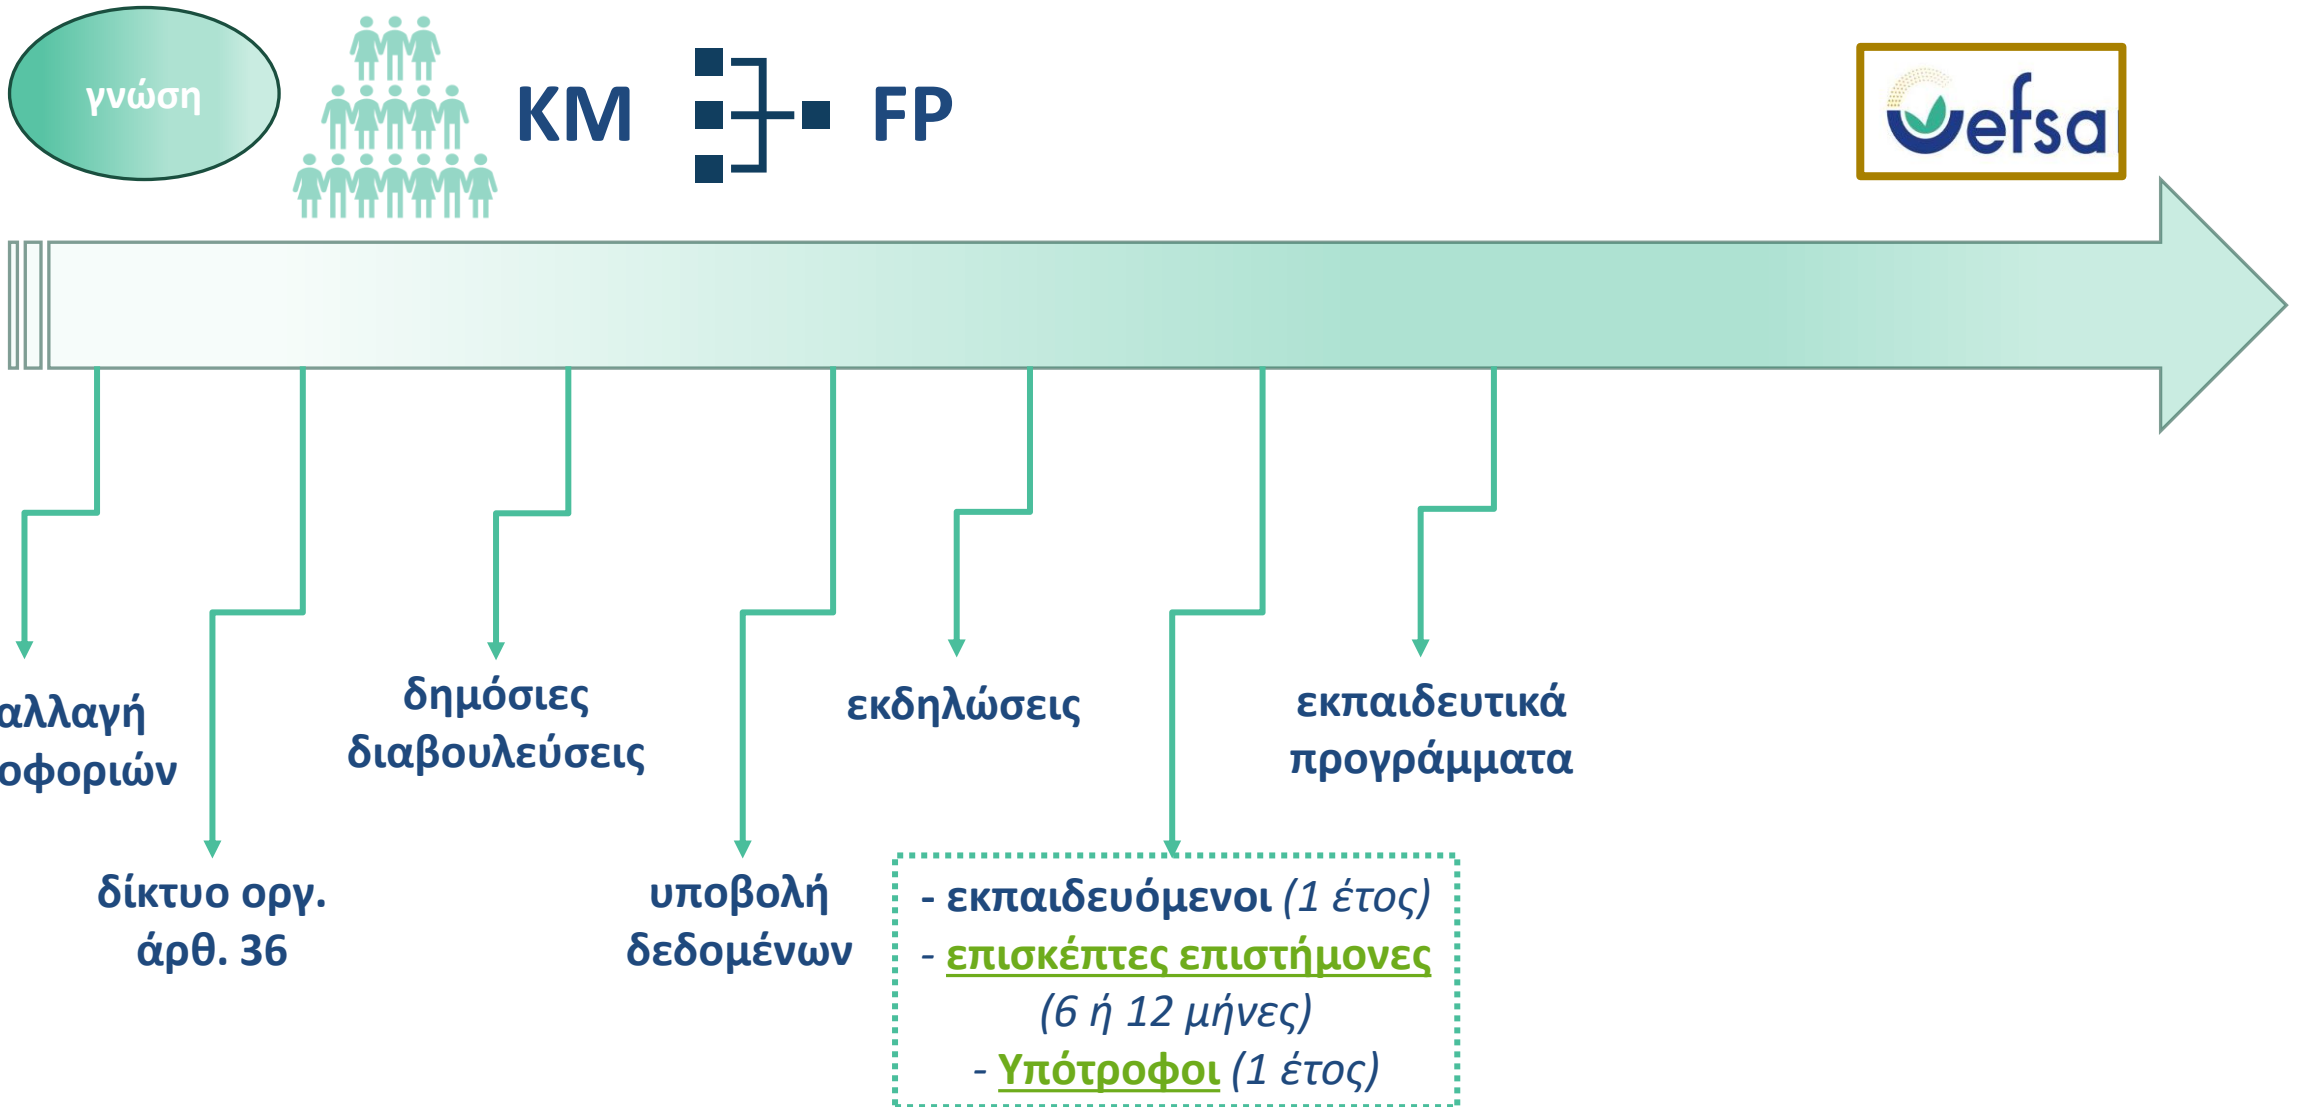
γνώση

KM

FP

efsa

αλλαγή οφοριών

δίκτυο οργ. άρθ. 36

δημόσιες διαβουλεύσεις

υποβολή δεδομένων

εκδηλώσεις

- εκπαιδευόμενοι (1 έτος)
- επισκέπτες επιστήμονες (6 ή 12 μήνες)
- Υπότροφοι (1 έτος)

εκπαιδευτικά προγράμματα